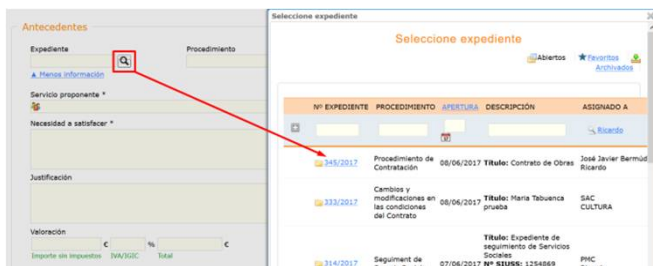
Antecedentes

Expediente

Procedimiento

▲ Menos información

Servicio proponente *

Necesidad a satisfacer *

Justificación

Valoración

€ % €

Importe sin impuestos IVA/IGIC Total

Seleccione expediente

Seleccione expediente

Abiertos Favoritos Archivados

| Nº EXPEDIENTE | PROCEDIMIENTO | APERTURA | DESCRIPCIÓN | ASIGNADO A |
|---|---|---|---|---|
| | | | | Ricardo |
| 345/2017 | Procedimiento de Contratación | 08/06/2017 | Titulo: Contrato de Obras | José Javier Bermúd Ricardo |
| 333/2017 | Cambios y modificaciones en las condiciones del Contrato | 08/06/2017 | Titulo: Maria Tabuenca prueba | SAC CULTURA |
| 314/2017 | Seguimient de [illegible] | 07/06/2017 | Titulo: Expediente de seguimiento de Servicios Sociales Nº SIUSS: 1254869 | PMC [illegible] |